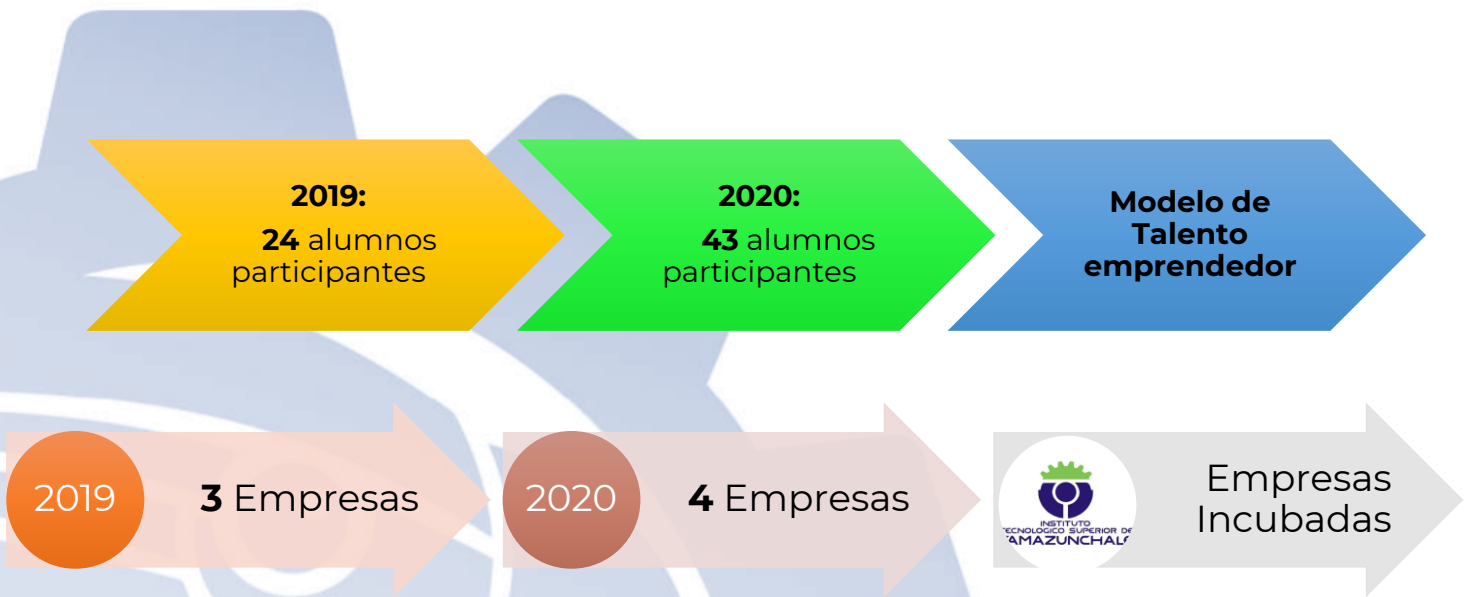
**2019:**
**24** alumnos participantes

**2020:**
**43** alumnos participantes

**Modelo de Talento emprendedor**

2019 **3** Empresas

2020 **4** Empresas

INSTITUTO TECNOLOGICO SUPERIOR DE TAMAZUNCHALE

Empresas Incubadas